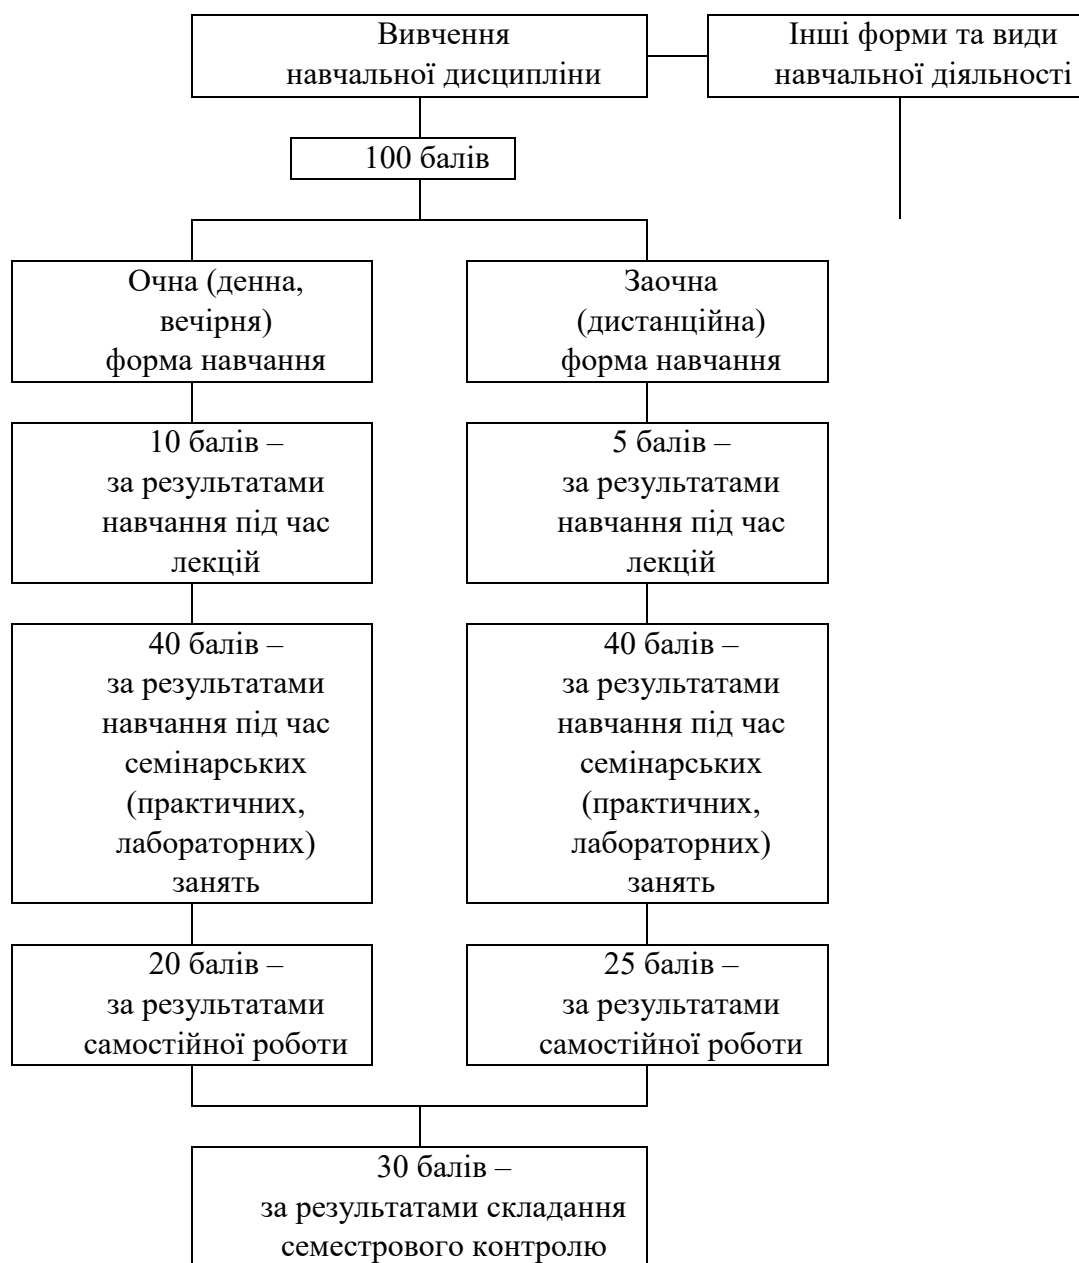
Вивчення навчальної дисципліни

Інші форми та види навчальної діяльності

100 балів

Очна (денна, вечірня) форма навчання

Заочна (дистанційна) форма навчання

10 балів – за результатами навчання під час лекцій

5 балів – за результатами навчання під час лекцій

40 балів – за результатами навчання під час семінарських (практичних, лабораторних) занять

40 балів – за результатами навчання під час семінарських (практичних, лабораторних) занять

20 балів – за результатами самостійної роботи

25 балів – за результатами самостійної роботи

30 балів – за результатами складання семестрового контролю